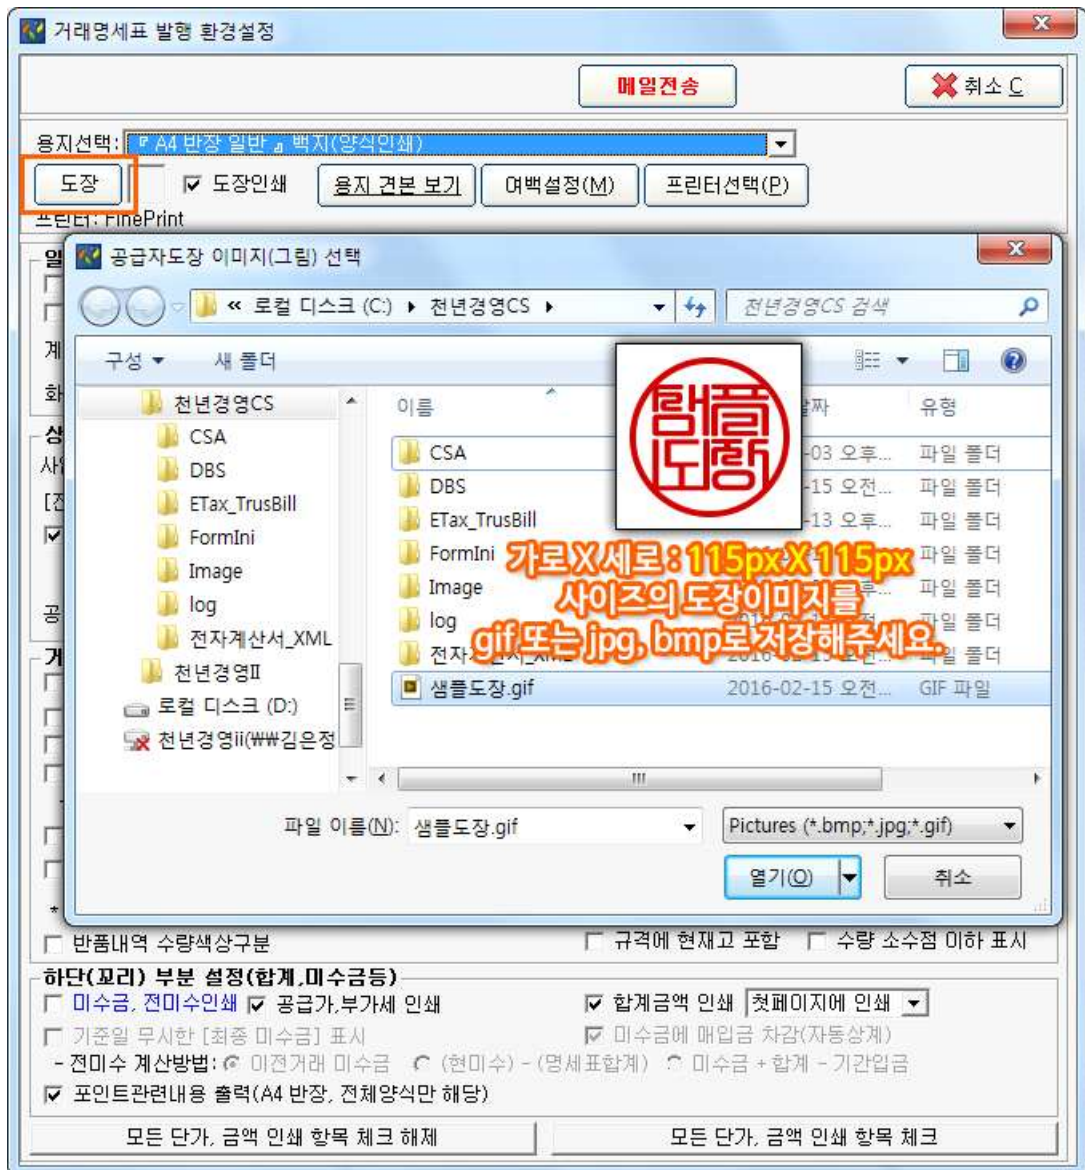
거래명세표 발행 환경설정

메일전송

취소 C

용지선택: 『A4 반장 일반』 백지(양식인쇄)

도장

☑ 도장인쇄

용지 견본 보기

여백설정(M)

프린터선택(P)

프린터: FinePrint

공급자도장 이미지(그림) 선택

« 로컬 디스크 (C:) ▸ 천년경영CS ▸

천년경영CS 검색

구성 ▾

새 폴더

천년경영CS
CSA
DBS
ETax_TrusBill
FormIni
Image
log
전자계산서_XML
천년경영II
로컬 디스크 (D:)
천년경영ii(₩₩김은정

| 이름 | 날짜 | 유형 |
|---|---|---|
| CSA | -03 오후... | 파일 폴더 |
| DBS | -15 오전... | 파일 폴더 |
| ETax_TrusBill | -13 오후... | 파일 폴더 |
| FormIni | | 파일 폴더 |
| Image | | 파일 폴더 |
| log | | 파일 폴더 |
| 전자계산서_XML | 2016-02-15 오전... | 파일 폴더 |
| 샘플도장.gif | 2016-02-15 오전... | GIF 파일 |

가로 X 세로 : 115px X 115px 사이즈의 도장이미지를 gif 또는 jpg, bmp로 저장해주세요.

파일 이름(N): 샘플도장.gif

Pictures (*.bmp;*.jpg;*.gif)

열기(O)

취소

반품내역 수량색상구분

규격에 현재고 포함

수량 소수점 이하 표시

하단(꼬리) 부분 설정(합계,미수금등)

미수금, 전미수인쇄 ☑ 공급가,부가세 인쇄

☑ 합계금액 인쇄 첫페이지에 인쇄

기준일 무시한 [최종 미수금] 표시

☑ 미수금에 매입금 차감(자동상계)

- 전미수 계산방법: ◉ 이전거래 미수금 ○ (현미수) - (명세표합계) ○ 미수금 + 합계 - 기간입금

☑ 포인트관련내용 출력(A4 반장, 전체양식만 해당)

모든 단가, 금액 인쇄 항목 체크 해제

모든 단가, 금액 인쇄 항목 체크